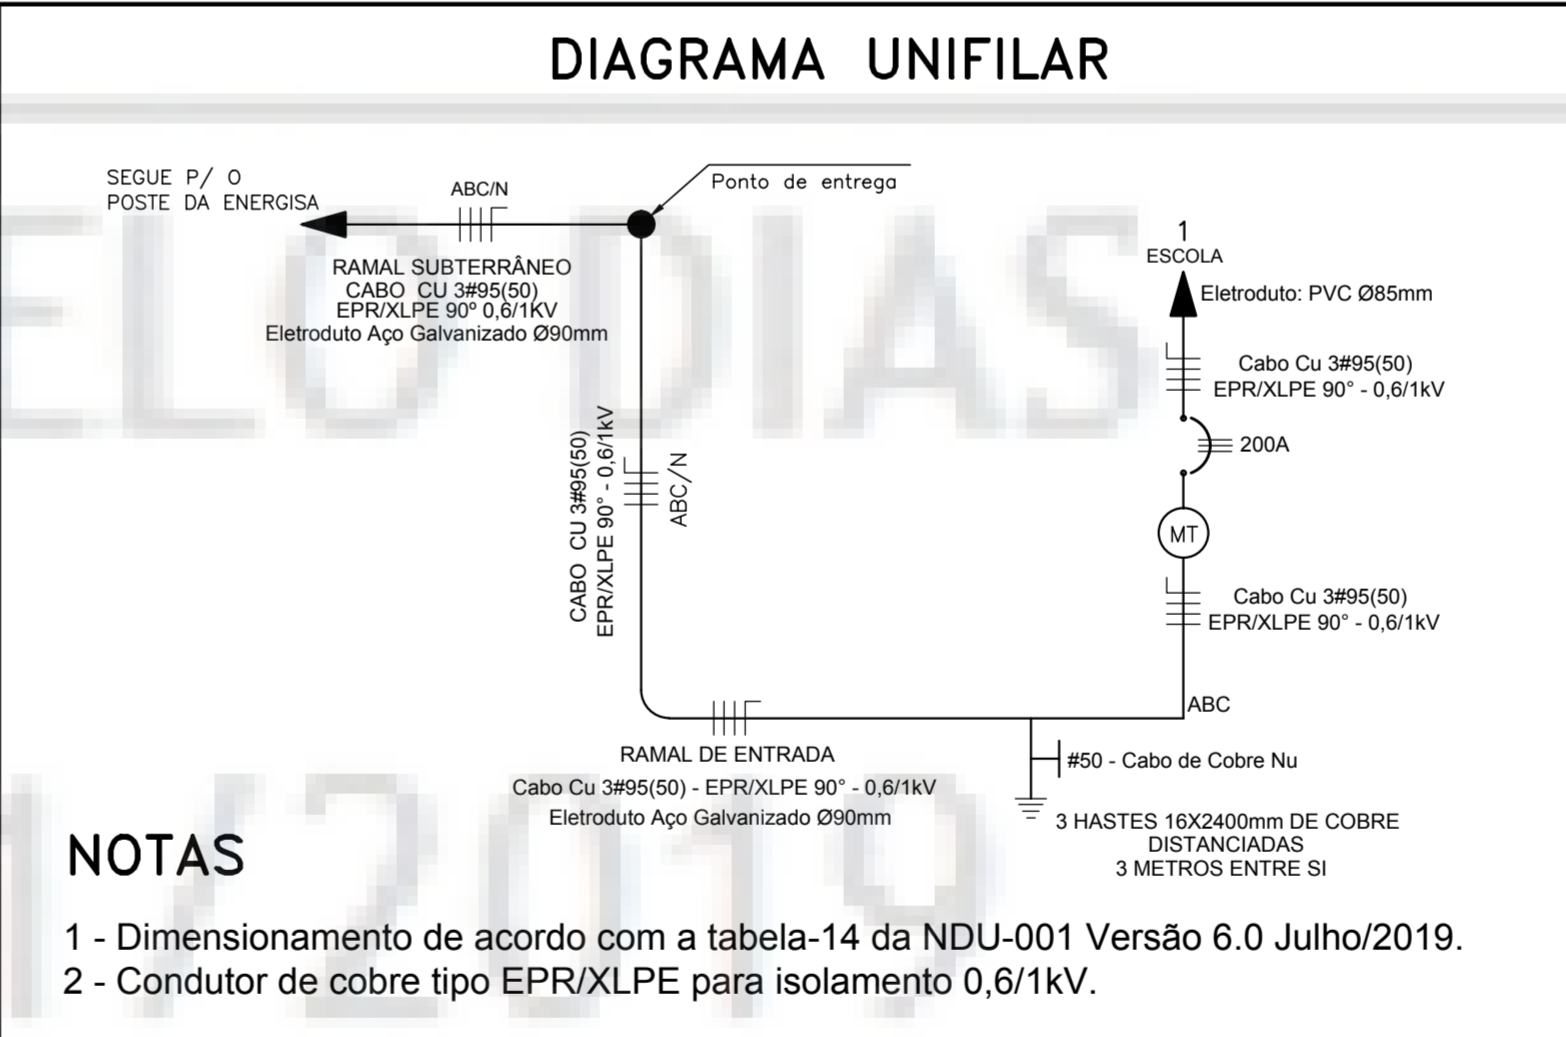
DIAGRAMA UNIFILAR

SEGUE P/ O POSTE DA ENERGISA

ABC/N

Ponto de entrega

RAMAL SUBTERRÂNEO
CABO CU 3#95(50)
EPR/XLPE 90º 0,6/1KV
Eletroduto Aço Galvanizado Ø90mm

1
ESCOLA

Eletroduto: PVC Ø85mm

Cabo Cu 3#95(50)
EPR/XLPE 90° - 0,6/1kV

200A

MT

Cabo Cu 3#95(50)
EPR/XLPE 90° - 0,6/1kV

CABO CU 3#95(50)
EPR/XLPE 90° - 0,6/1kV

ABC/N

ABC

RAMAL DE ENTRADA
Cabo Cu 3#95(50) - EPR/XLPE 90° - 0,6/1kV
Eletroduto Aço Galvanizado Ø90mm

#50 - Cabo de Cobre Nu

3 HASTES 16X2400mm DE COBRE
DISTANCIADAS
3 METROS ENTRE SI

NOTAS

1 - Dimensionamento de acordo com a tabela-14 da NDU-001 Versão 6.0 Julho/2019.
2 - Condutor de cobre tipo EPR/XLPE para isolamento 0,6/1kV.